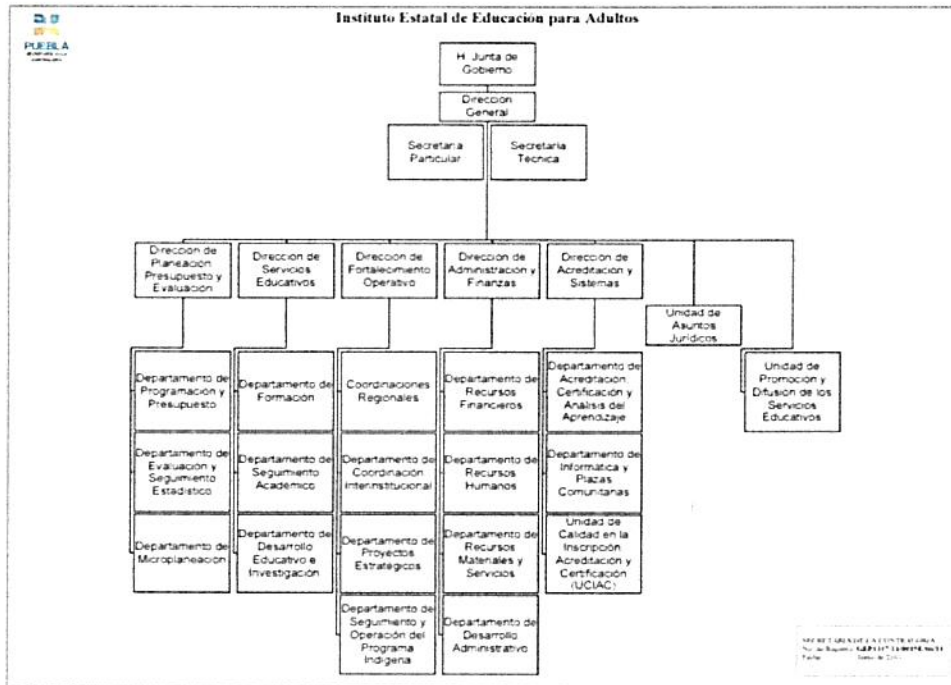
PUEBLA

Instituto Estatal de Educación para Adultos

H. Junta de Gobierno

Direccion General

Secretaria Particular

Secretaria Tecnica

Direccion de Planeacion, Presupuesto y Evaluacion

Direccion de Servicios Educativos

Direccion de Fortalecimiento Operativo

Direccion de Administracion y Finanzas

Direccion de Acreditacion y Sistemas

Unidad de Asuntos Juridicos

Unidad de Promocion y Difusion de los Servicios Educativos

Departamento de Programación y Presupuesto

Departamento de Evaluación y Seguimiento Estadistico

Departamento de Microplaneación

Departamento de Formación

Departamento de Seguimiento Académico

Departamento de Desarrollo Educativo e Investigación

Coordinaciones Regionales

Departamento de Coordinación Interinstitucional

Departamento de Proyectos Estratégicos

Departamento de Seguimiento y Operación del Programa Indigena

Departamento de Recursos Financieros

Departamento de Recursos Humanos

Departamento de Recursos Materiales y Servicios

Departamento de Desarrollo Administrativo

Departamento de Acreditación, Certificación y Análisis del Aprendizaje

Departamento de Informática y Plazas Comunitarias

Unidad de Calidad en la Inscripción, Acreditación y Certificación (UCIAC)

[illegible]